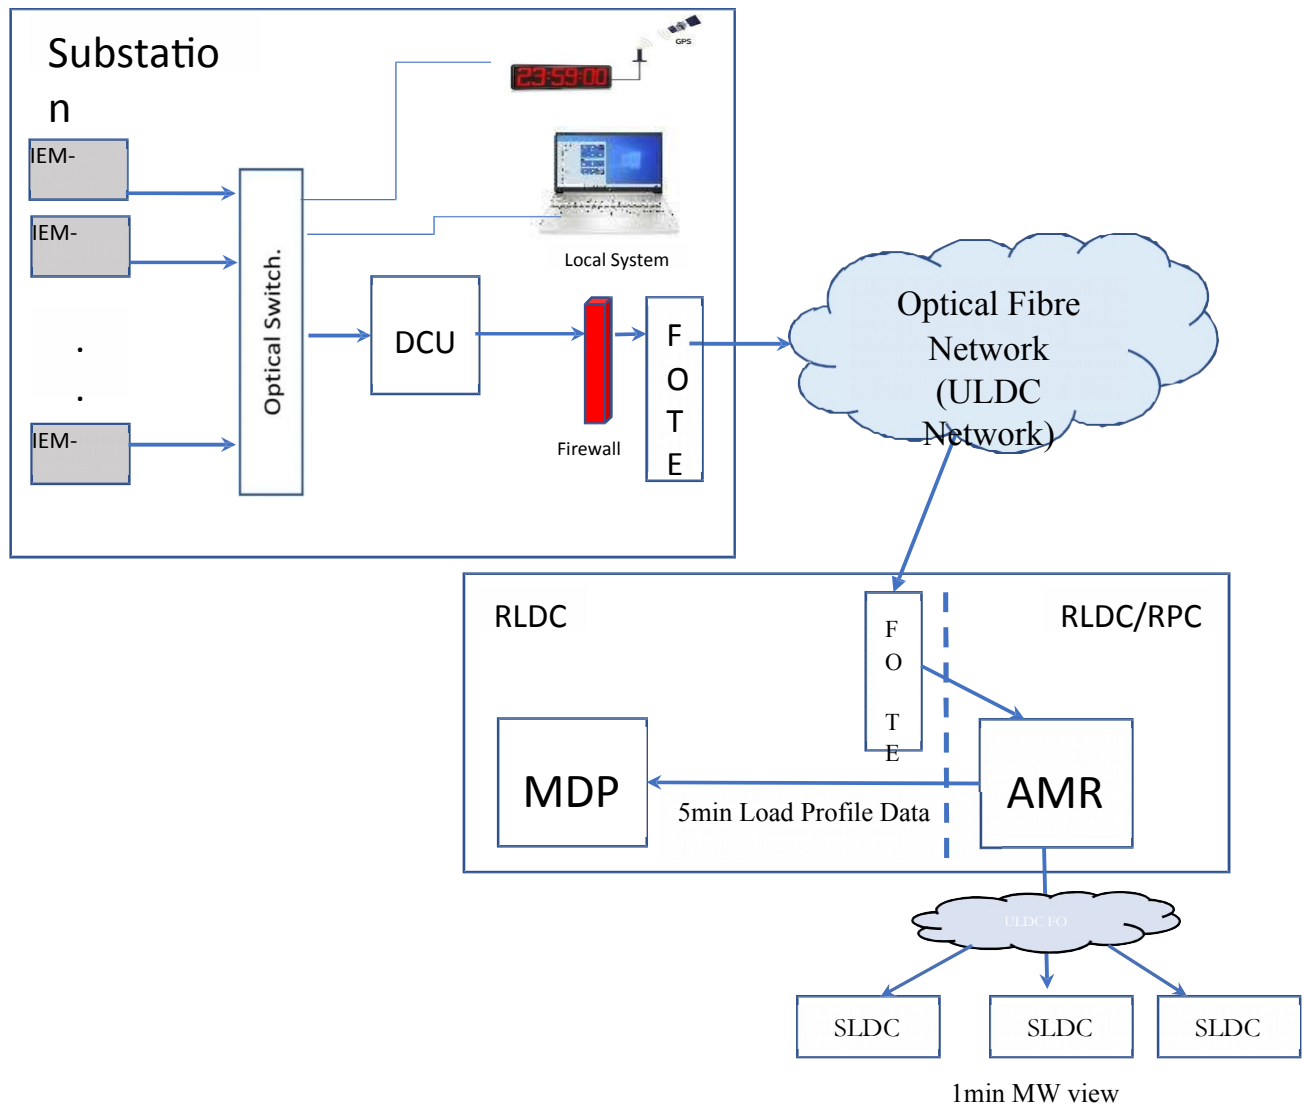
Substatio
n

GPS
23:59:00

IEM-

IEM-

.
.

IEM-

Optical Switch.

Local System

DCU

Firewall

F
O
T
E

Optical Fibre Network (ULDC Network)

RLDC

RLDC/RPC

F
O
T
E

MDP

5min Load Profile Data

AMR

ULDC FO

SLDC

SLDC

SLDC

1min MW view